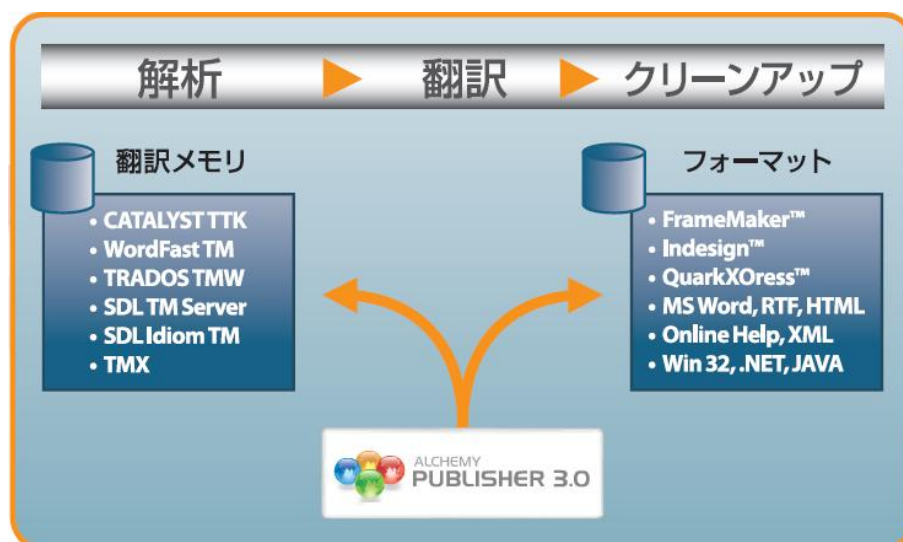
解析 ▶ 翻訳 ▶ クリーンアップ

翻訳メモリ

• CATALYST TTK
• WordFast TM
• TRADOS TMW
• SDL TM Server
• SDL Idiom TM
• TMX

フォーマット

• FrameMaker™
• Indesign™
• QuarkXOress™
• MS Word, RTF, HTML
• Online Help, XML
• Win 32, .NET, JAVA

ALCHEMY
PUBLISHER 3.0